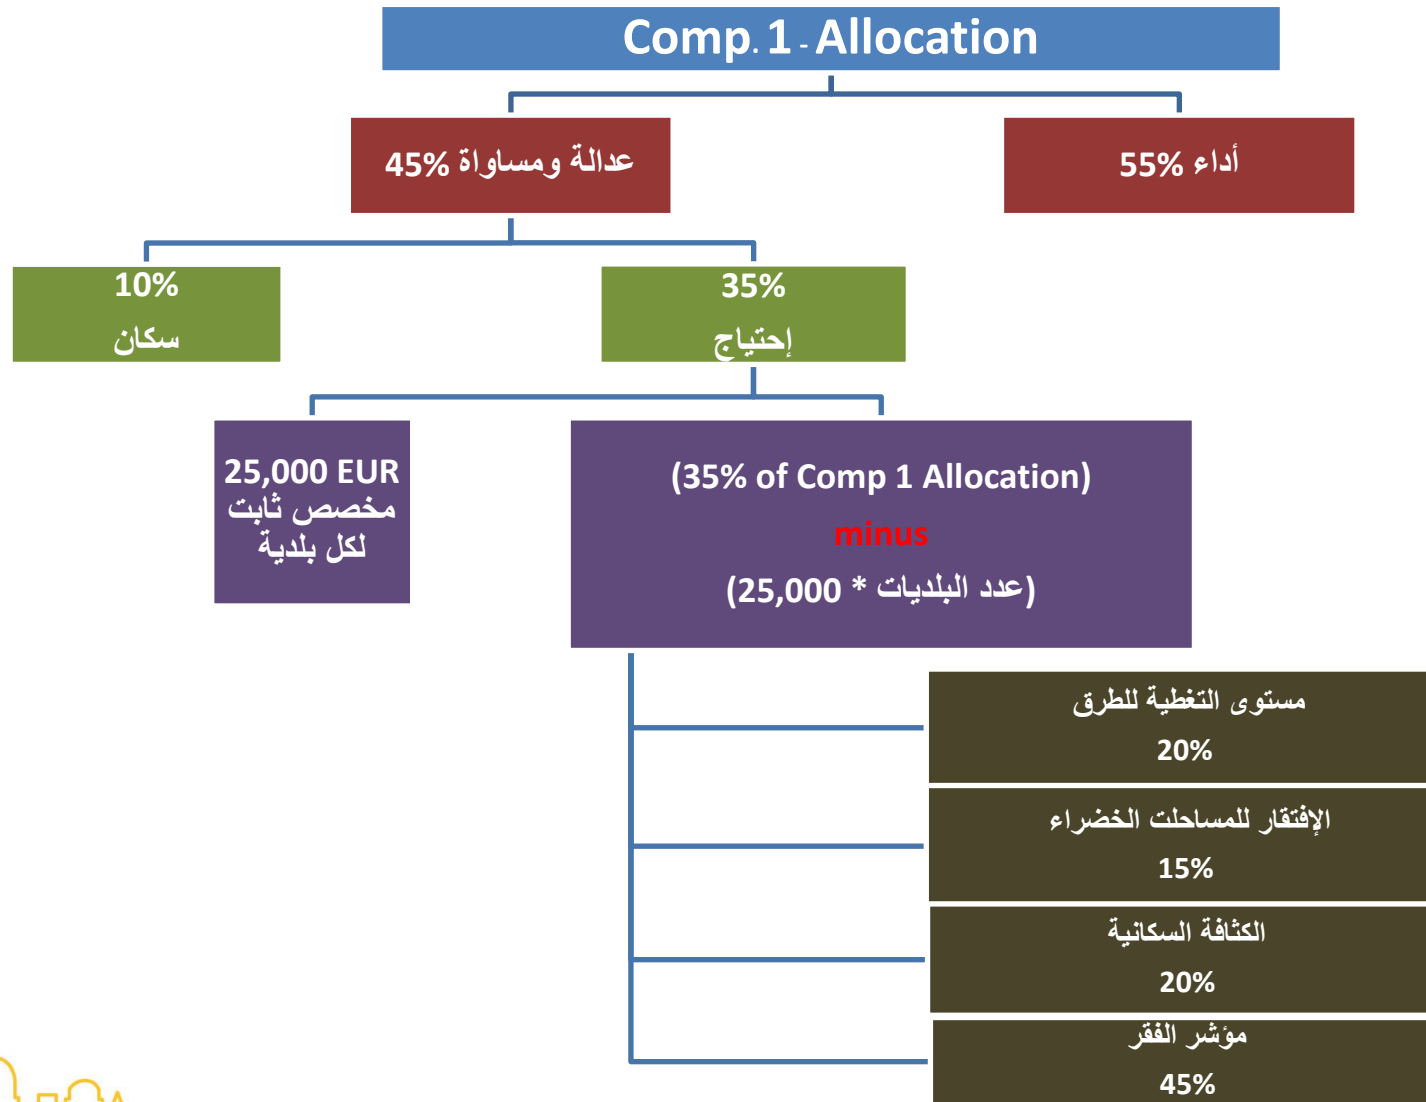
Comp. 1 - Allocation

45% عدالة ومساواة

55% أداء

10%
سكان

35%
إحتياج

25,000 EUR
مخصص ثابت
لكل بلدية

(35% of Comp 1 Allocation)
minus
(25,000 * عدد البلديات)

مستوى التغطية للطرق
20%

الإفتقار للمساحلت الخضراء
15%

الكثافة السكانية
20%

مؤشر الفقر
45%